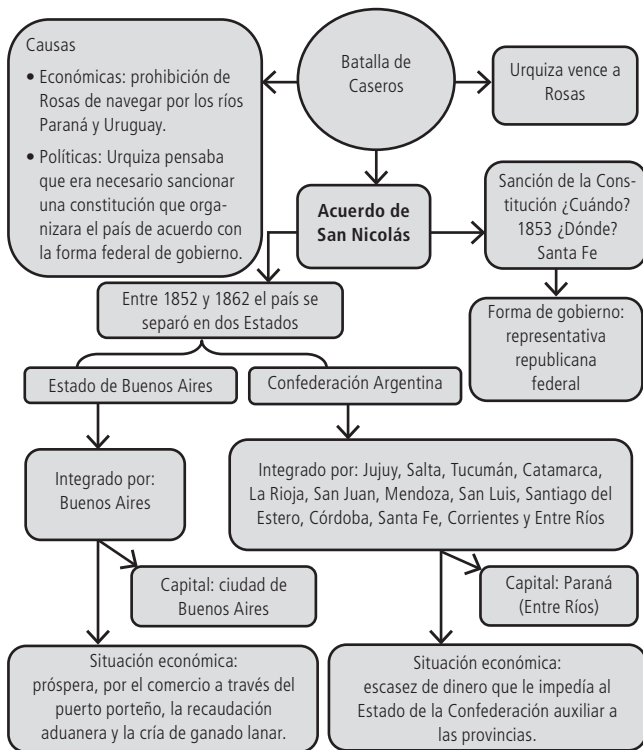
Causas

• Económicas: prohibición de Rosas de navegar por los ríos Paraná y Uruguay.

• Políticas: Urquiza pensaba que era necesario sancionar una constitución que organizara el país de acuerdo con la forma federal de gobierno.

Batalla de Caseros

Urquiza vence a Rosas

**Acuerdo de San Nicolás**

Sanción de la Constitución ¿Cuándo? 1853 ¿Dónde? Santa Fe

Forma de gobierno: representativa republicana federal

Entre 1852 y 1862 el país se separó en dos Estados

Estado de Buenos Aires

Confederación Argentina

Integrado por: Buenos Aires

Capital: ciudad de Buenos Aires

Situación económica: próspera, por el comercio a través del puerto porteño, la recaudación aduanera y la cría de ganado lanar.

Integrado por: Jujuy, Salta, Tucumán, Catamarca, La Rioja, San Juan, Mendoza, San Luis, Santiago del Estero, Córdoba, Santa Fe, Corrientes y Entre Ríos

Capital: Paraná (Entre Ríos)

Situación económica: escasez de dinero que le impedía al Estado de la Confederación auxiliar a las provincias.